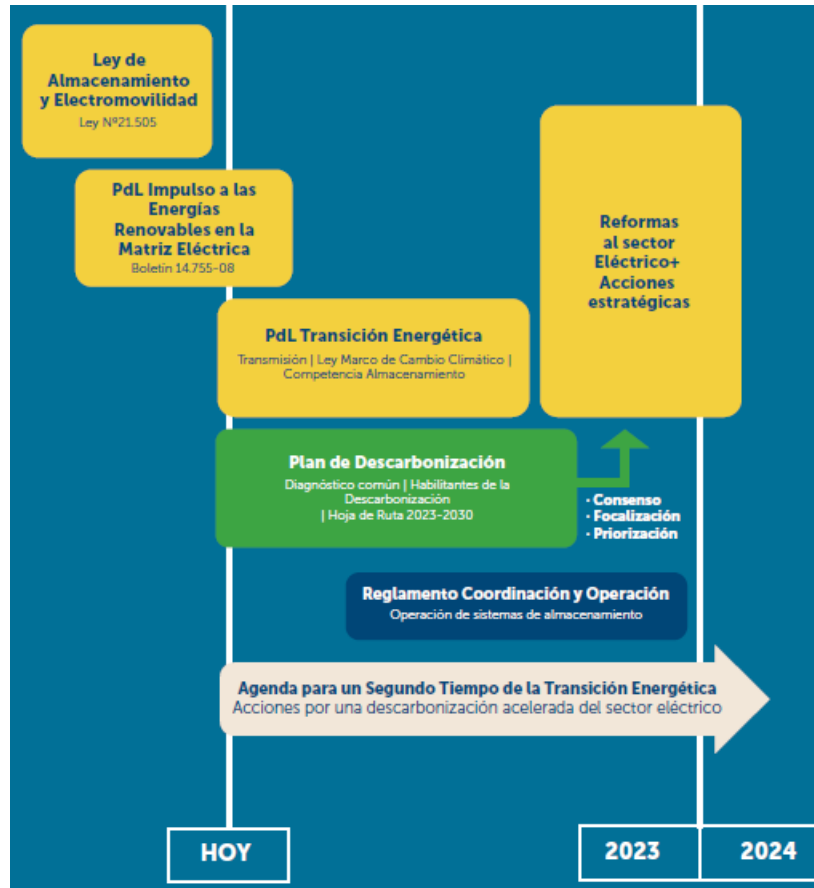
Ley de Almacenamiento y Electromovilidad
Ley N°21.505

PdL Impulso a las Energías Renovables en la Matriz Eléctrica
Boletín 14.755-08

Reformas al sector Eléctrico+ Acciones estratégicas

PdL Transición Energética
Transmisión | Ley Marco de Cambio Climático | Competencia Almacenamiento

Plan de Descarbonización
Diagnóstico común | Habilitantes de la Descarbonización | Hoja de Ruta 2023-2030

· Consenso
· Focalización
· Priorización

Reglamento Coordinación y Operación
Operación de sistemas de almacenamiento

Agenda para un Segundo Tiempo de la Transición Energética
Acciones por una descarbonización acelerada del sector eléctrico

HOY

2023

2024